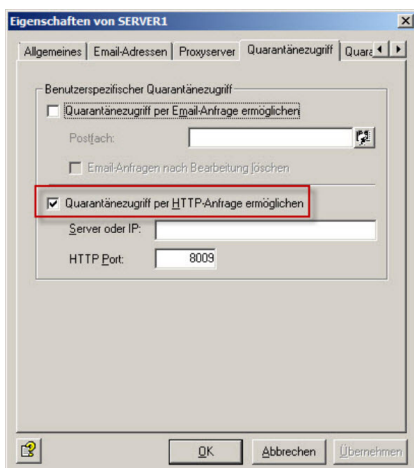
Eigenschaften von SERVER1

Allgemeines | Email-Adressen | Proxyserver | Quarantänezugriff | Quara

Benutzerspezifischer Quarantänezugriff

Quarantänezugriff per Email-Anfrage ermöglichen

Postfach:

Email-Anfragen nach Bearbeitung löschen

Quarantänezugriff per HTTP-Anfrage ermöglichen

Server oder IP:

HTTP Port: 8009

OK | Abbrechen | Übernehmen